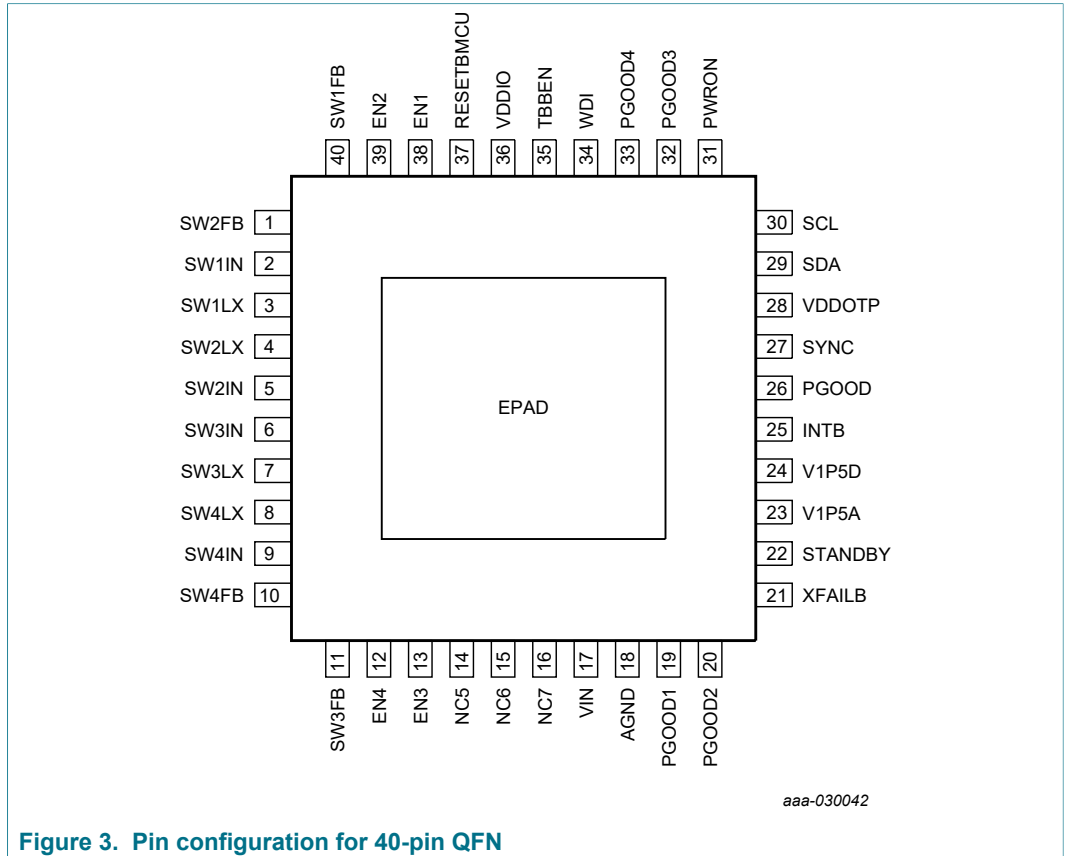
SW1FB 40
EN2 39
EN1 38
RESETBMCU 37
VDDIO 36
TBBEN 35
WDI 34
PGOOD4 33
PGOOD3 32
PWRON 31

SW2FB 1
SW1IN 2
SW1LX 3
SW2LX 4
SW2IN 5
SW3IN 6
SW3LX 7
SW4LX 8
SW4IN 9
SW4FB 10

EPAD

30 SCL
29 SDA
28 VDDOTP
27 SYNC
26 PGOOD
25 INTB
24 V1P5D
23 V1P5A
22 STANDBY
21 XFAILB

11 SW3FB
12 EN4
13 EN3
14 NC5
15 NC6
16 NC7
17 VIN
18 AGND
19 PGOOD1
20 PGOOD2

aaa-030042

Figure 3. Pin configuration for 40-pin QFN